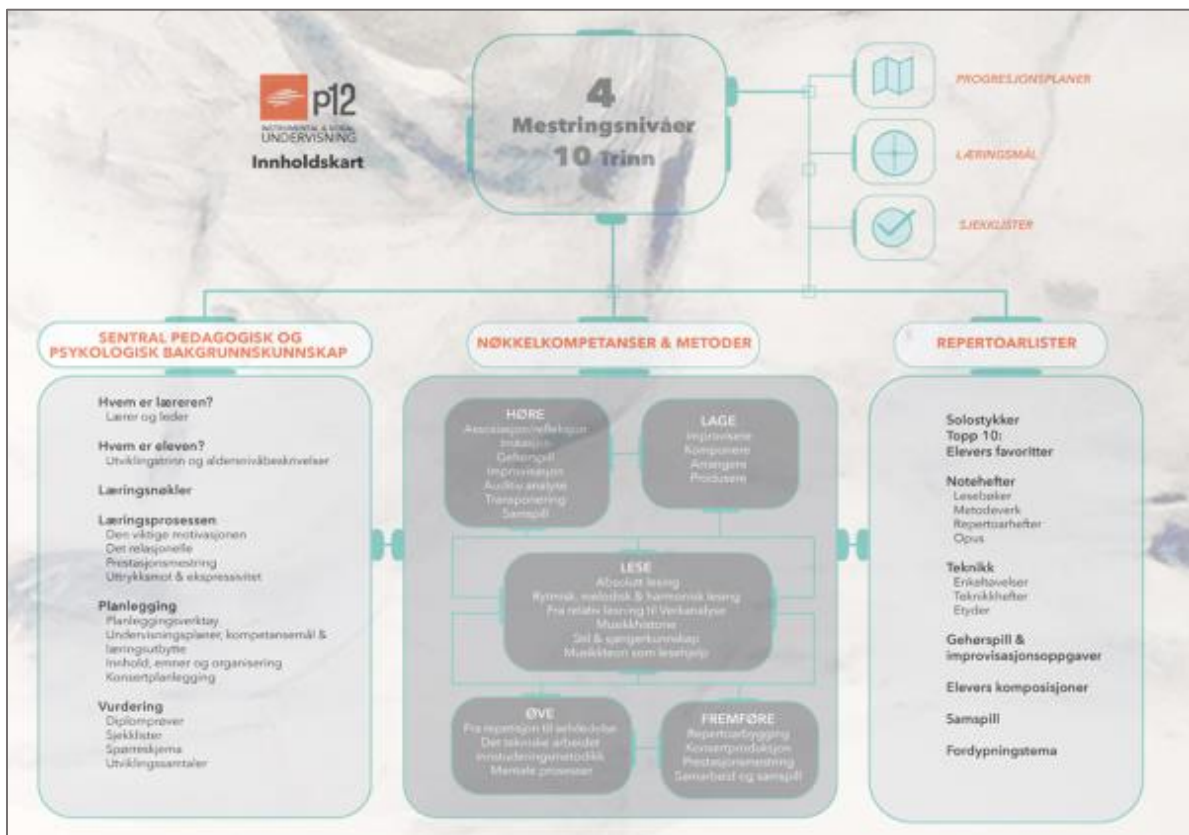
p12
INSTRUMENTAL- & SANG-UNDERVISNING
Innholdskart

4
Mestringsnivåer
10 trinn

PROGRESJONSPLANER

LÆRINGSMÅL

SJEKKLISTER

SENTRAL PEDAGOGISK OG PSYKOLOGISK BAKGRUNNSKUNNSKAP

Hvem er læreren?
Lærer og leder

Hvem er eleven?
Utviklingstrinn og aldersnivåbeskrivelser

Læringsnøkler

Læringsprosessen
Den viktige motivasjonen
Det relasjonelle
Prestasjonsmestring
Uttrykksmot & ekspressivitet

Planlegging
Planleggingsverktøy
Undervisningsplaner, kompetansemål & læringsutbytte
Innhold, emner og organisering
Konsertplanlegging

Vurdering
Diplomprøver
Sjekklister
Spørreskjema
Utviklingssamtaler

NØKKELKOMPETANSER & METODER

HØRE
Assosiasjon/refleksjon
Imitasjon
Gehørspill
Improvisasjon
Auditiv analyse
Transponering
Samspill

LAGE
Improvisere
Komponere
Arrangere
Produsere

LESE
Absolutt lesing
Rytmisk, melodisk & harmonisk lesing
Fra relativ lesing til Verkanalyse
Musikkhistorie
Stil & sjangerkunnskap
Musikkteori som lesehjelp

ØVE
Fra repetisjon til arbeidsrutiner
Det tekniske arbeidet
Innstuderingsmetodikk
Mentale prosesser

FREMFØRE
Repertoarbygging
Konsertproduksjon
Prestasjonsmestring
Samarbeid og samspill

REPERTOARLISTER

Solostykker
Topp 10:
Elevers favoritter

Notehefter
Lesebøker
Metodeverk
Repertoarhefter
Opus

Teknikk
Enkeltøvelser
Teknikkhefter
Etyder

Gehørspill & improvisasjonsoppgaver

Elevers komposisjoner

Samspill

Fordypningstema